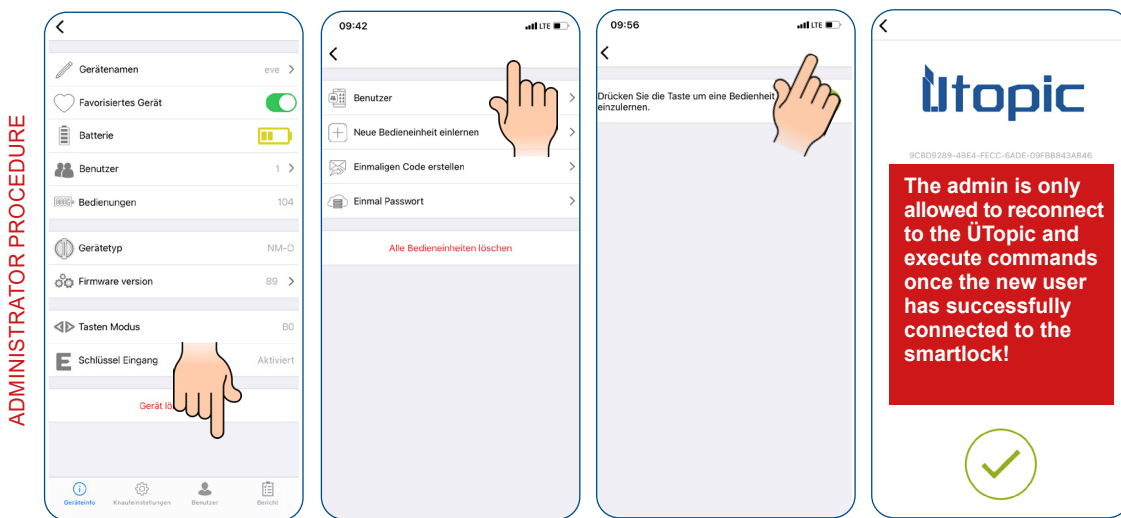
ADMINISTRATOR PROCEDURE

<

Gerätenamen eve >

Favorisiertes Gerät

Batterie

Benutzer 1 >

Bedienungen 104

Gerätetyp NM-O

Firmware version 89 >

Tasten Modus B0

Schlüssel Eingang Aktiviert

Gerät lö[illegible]

Geräteinfo Knaufeinstellungen Benutzer Bericht

09:42

<

Benutzer >

Neue Bedieneinheit einlernen >

Einmaligen Code erstellen >

Einmal Passwort >

Alle Bedieneinheiten löschen

09:56

<

Drücken Sie die Taste um eine Bedienheit einzulernen.

<

Ütopic

9C8D9289-4BE4-FECC-6ADE-09FBB843AB46

The admin is only allowed to reconnect to the ÜTopic and execute commands once the new user has successfully connected to the smartlock!